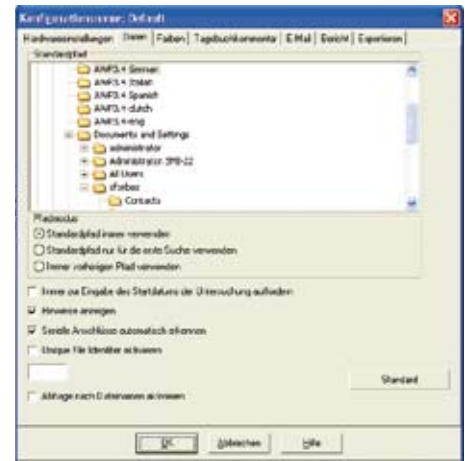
Konfigurationsname: Default

Hardwareeinstellungen | Dateien | Farben | Tagebuchkommentar | E-Mail | Bericht | Exportieren

Standardpfad

AMPS 4 German
AMPS 4 Italian
AMPS 4 Spanish
AMPS 4 dutch
AMPS 4 eng
Documents and Settings
administrator
Administrator.3PB-22
All Users
sforbes
Contacts

Pfadmodus
Standardpfad immer verwenden
Standardpfad nur für die erste Suche verwenden
Immer vorherigen Pfad verwenden

Immer zur Eingabe des Startdatums der Untersuchung auffordern
Hinweise anzeigen
Serielle Anschlüsse automatisch erkennen
Unique File Identifier aktivieren

Standard

Abfrage nach Dateinamen aktivieren

OK | Abbrechen | Hilfe